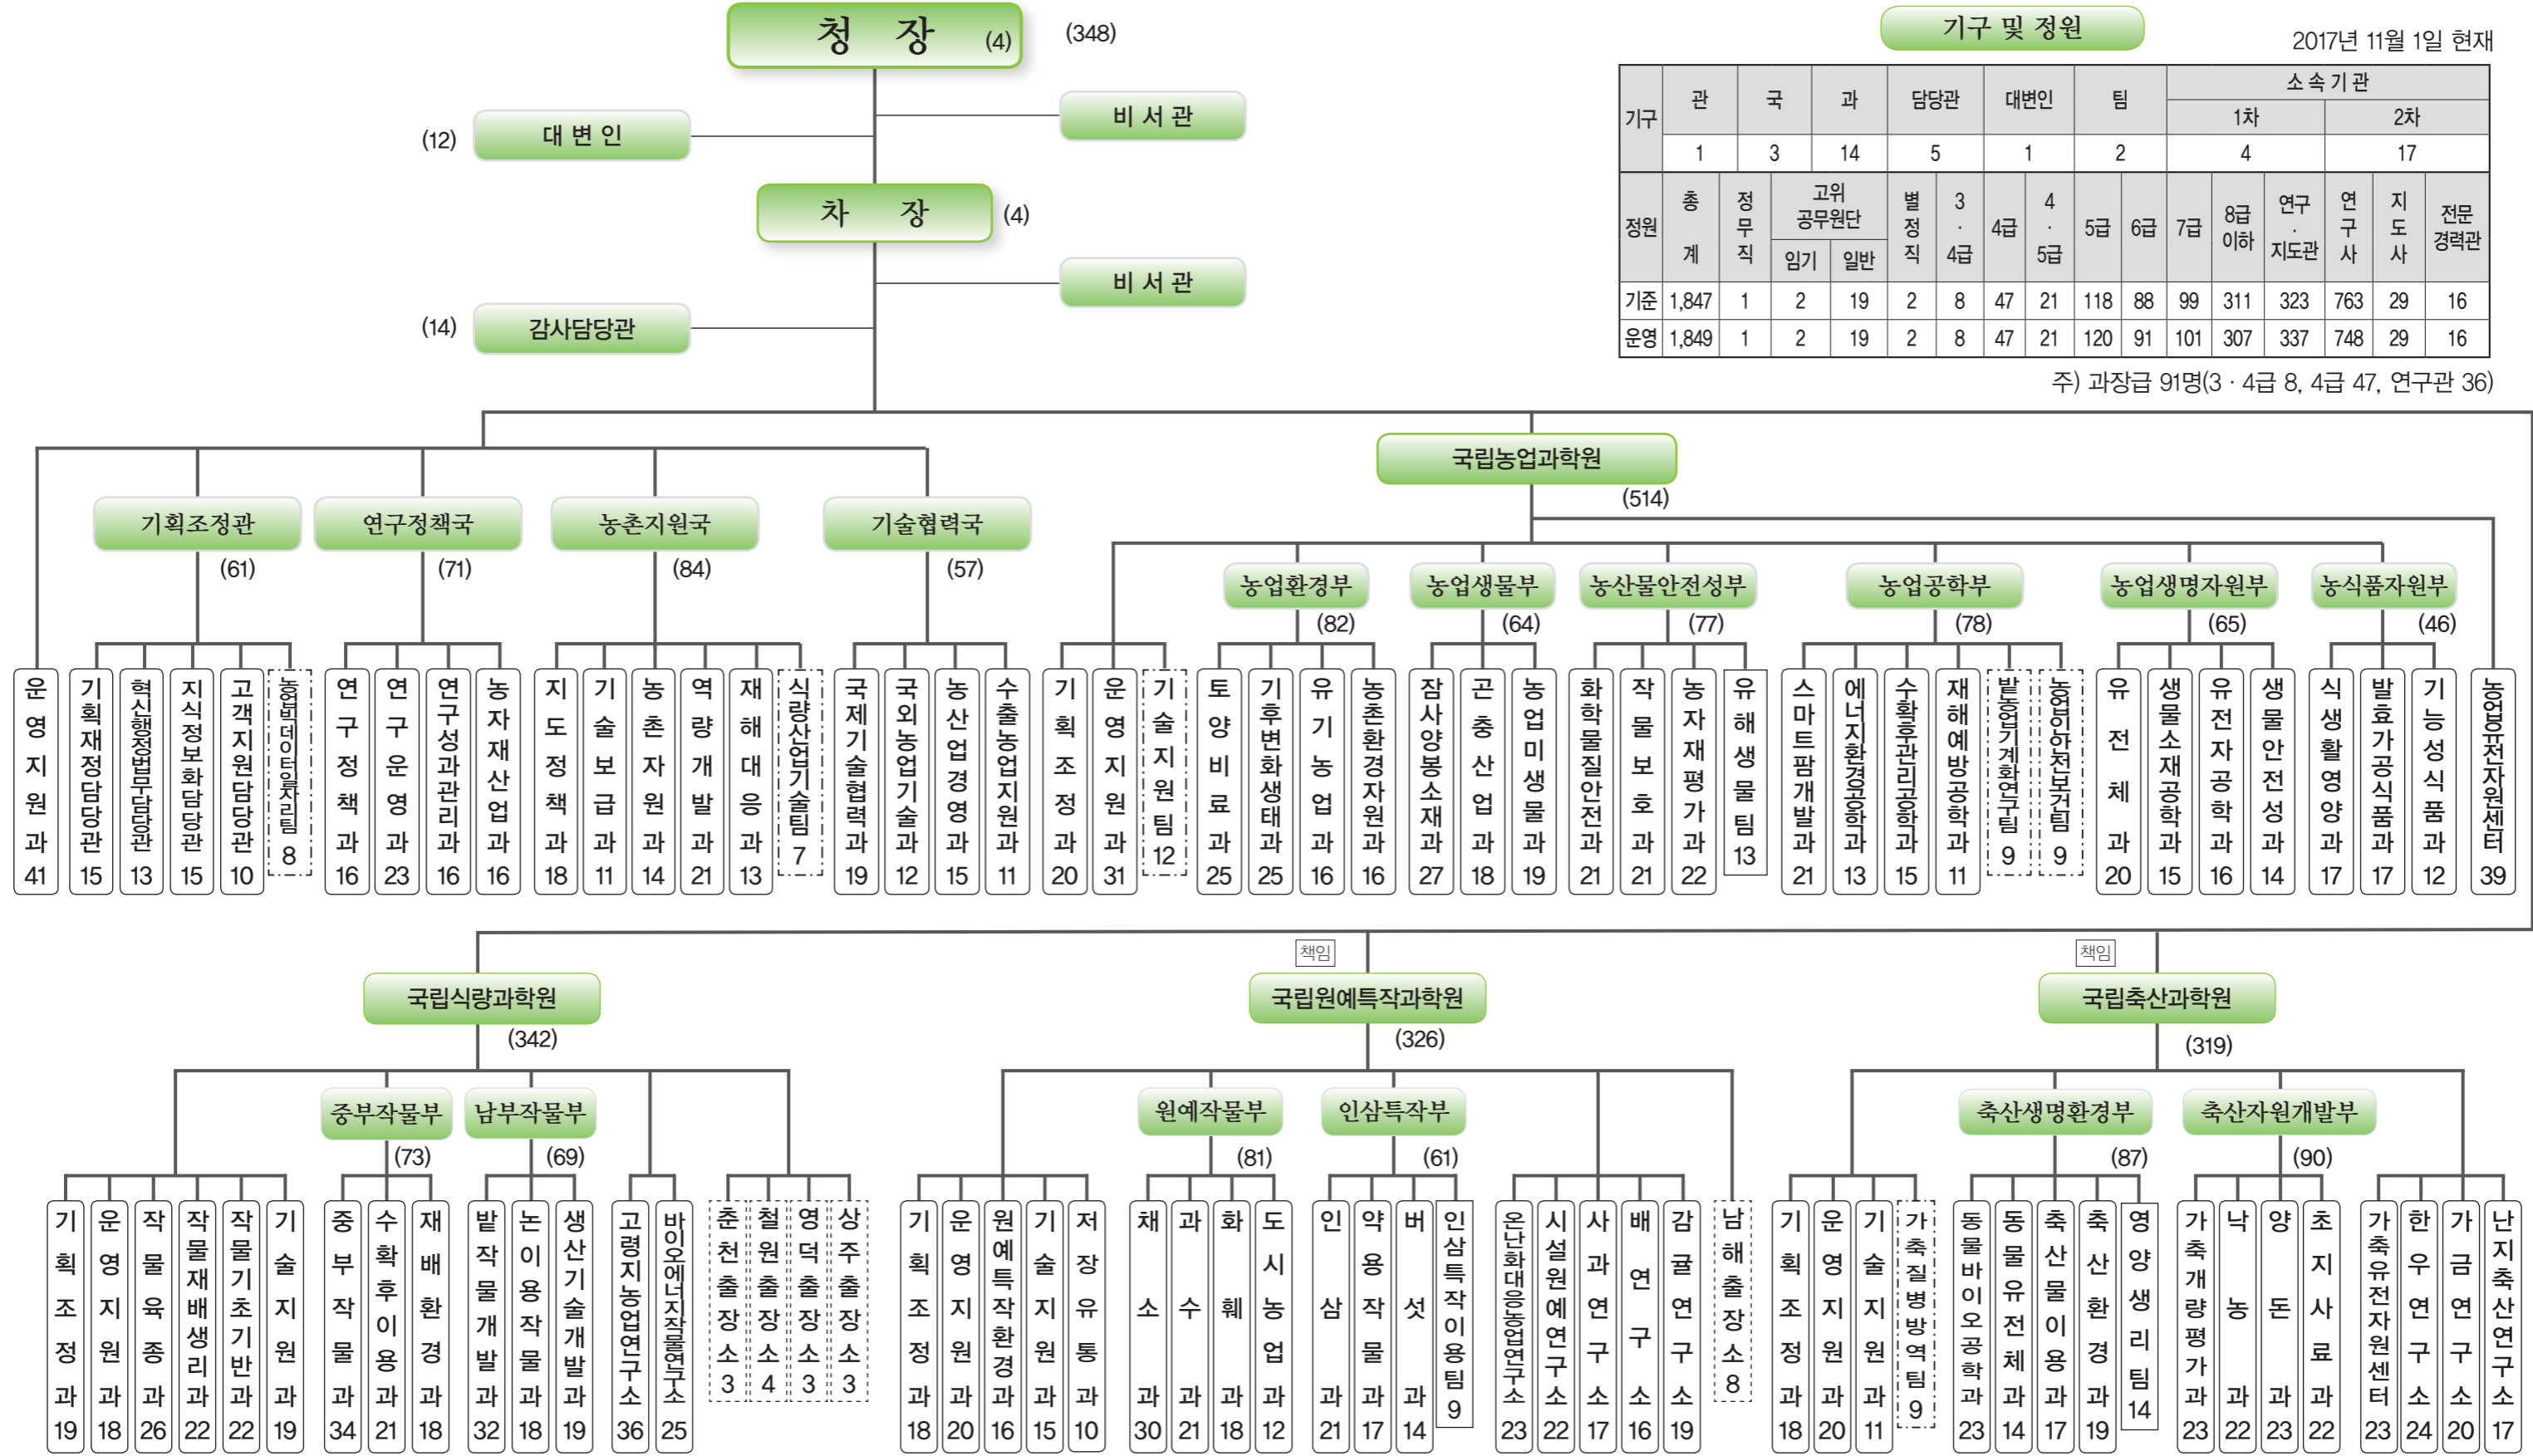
청 장 (4)
(348)

(12) 대변인
비서관
차 장 (4)
비서관
(14) 감사담당관

기구 및 정원
2017년 11월 1일 현재

| 기구 | 관 | 국 | 과 | 담당관 | 대변인 | 팀 | 소속기관 1차 | 소속기관 2차 |
|---|---|---|---|---|---|---|---|---|
| | 1 | 3 | 14 | 5 | 1 | 2 | 4 | 17 |

| 정원 | 총계 | 정무직 | 고위공무원단 임기 | 고위공무원단 일반 | 별정직 | 3·4급 | 4급 | 4·5급 | 5급 | 6급 | 7급 | 8급 이하 | 연구·지도관 | 연구사 | 지도사 | 전문경력관 |
|---|---|---|---|---|---|---|---|---|---|---|---|---|---|---|---|---|
| 기준 | 1,847 | 1 | 2 | 19 | 2 | 8 | 47 | 21 | 118 | 88 | 99 | 311 | 323 | 763 | 29 | 16 |
| 운영 | 1,849 | 1 | 2 | 19 | 2 | 8 | 47 | 21 | 120 | 91 | 101 | 307 | 337 | 748 | 29 | 16 |

주) 과장급 91명(3 · 4급 8, 4급 47, 연구관 36)

운영지원과 41

기획조정관 (61)
기획재정담당관 15
혁신행정법무담당관 13
지식정보화담당관 15
고객지원담당관 10
농업빅데이터융합팀 8

연구정책국 (71)
연구정책과 16
연구운영과 23
연구성과관리과 16
농자재산업과 16

농촌지원국 (84)
지도정책과 18
기술보급과 11
농촌자원과 14
역량개발과 21
재해대응과 13
식량산업기술팀 7

기술협력국 (57)
국제기술협력과 19
국외농업기술과 12
농산업경영과 15
수출농업지원과 11

국립농업과학원 (514)
기획조정과 20
운영지원과 31
기술지원팀 12

농업환경부 (82)
토양비료과 25
기후변화생태과 25
유기농업과 16
농촌환경자원과 16

농업생물부 (64)
잠사양봉소재과 27
곤충산업과 18
농업미생물과 19

농산물안전성부 (77)
화학물질안전과 21
작물보호과 21
농자재평가과 22
유해생물팀 13

농업공학부 (78)
스마트팜개발과 21
에너지환경공학과 13
수확후관리공학과 15
재해예방공학과 11
밭농업기계화연구팀 9
농업인안전보건팀 9

농업생명자원부 (65)
유전체과 20
생물소재공학과 15
유전자공학과 16
생물안전성과 14

농식품자원부 (46)
식생활영양과 17
발효가공식품과 17
기능성식품과 12

농업유전자원센터 39

국립식량과학원 (342)
기획조정과 19
운영지원과 18
작물육종과 26
작물재배생리과 22
작물기초기반과 22
기술지원과 19

중부작물부 (73)
중부작물과 34
수확후이용과 21
재배환경과 18

남부작물부 (69)
밭작물개발과 32
논이용작물과 18
생산기술개발과 19

고령지농업연구소 36
바이오에너지작물연구소 25
춘천출장소 3
철원출장소 4
영덕출장소 3
상주출장소 3

책임
국립원예특작과학원 (326)
기획조정과 18
운영지원과 20
원예특작환경과 16
기술지원과 15
저장유통과 10

원예작물부 (81)
채소과 30
과수과 21
화훼과 18
도시농업과 12

인삼특작부 (61)
인삼과 21
약용작물과 17
버섯과 14
인삼특작이용팀 9

온난화대응농업연구소 23
시설원예연구소 22
사과연구소 17
배연구소 16
감귤연구소 19
남해출장소 8

책임
국립축산과학원 (319)
기획조정과 18
운영지원과 20
기술지원과 11
가축질병방역팀 9

축산생명환경부 (87)
동물바이오공학과 23
동물유전체과 14
축산물이용과 17
축산환경과 19
영양생리팀 14

축산자원개발부 (90)
가축개량평가과 23
낙농과 22
양돈과 23
초지사료과 22

가축유전자원센터 23
한우연구소 24
가금연구소 20
난지축산연구소 17